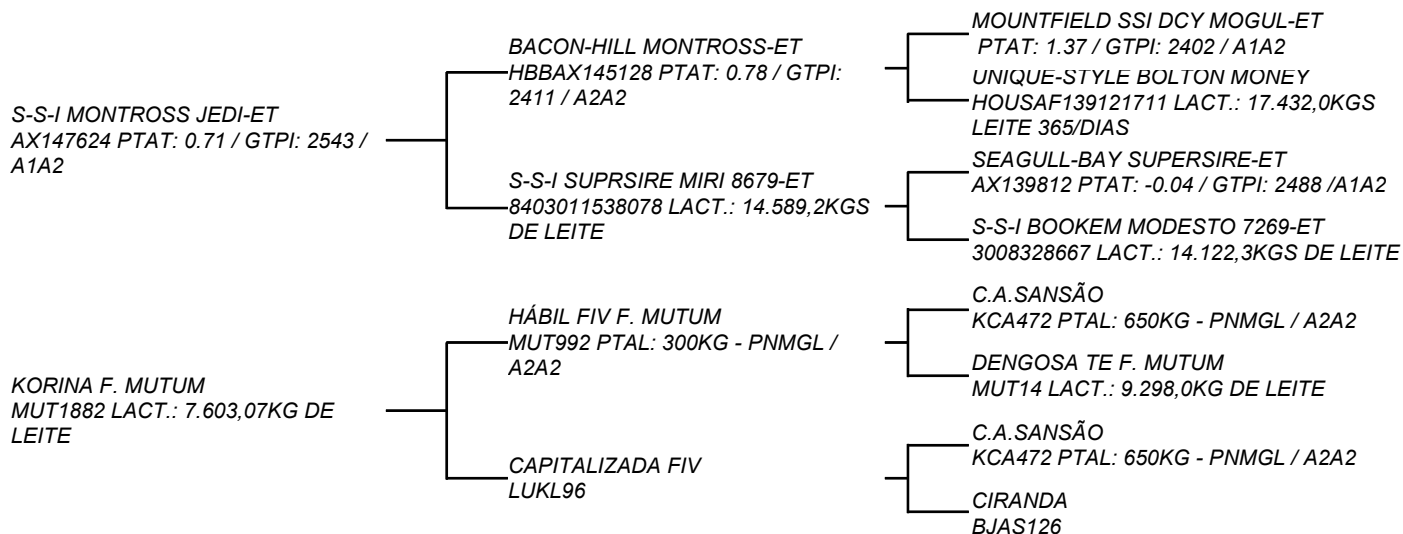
S-S-I MONTROSS JEDI-ET
AX147624 PTAT: 0.71 / GTPI: 2543 / A1A2

BACON-HILL MONTROSS-ET
HBBAX145128 PTAT: 0.78 / GTPI: 2411 / A2A2

MOUNTFIELD SSI DCY MOGUL-ET
PTAT: 1.37 / GTPI: 2402 / A1A2

UNIQUE-STYLE BOLTON MONEY
HOUSAF139121711 LACT.: 17.432,0KGS LEITE 365/DIAS

S-S-I SUPRSIRE MIRI 8679-ET
8403011538078 LACT.: 14.589,2KGS DE LEITE

SEAGULL-BAY SUPERSIRE-ET
AX139812 PTAT: -0.04 / GTPI: 2488 /A1A2

S-S-I BOOKEM MODESTO 7269-ET
3008328667 LACT.: 14.122,3KGS DE LEITE

KORINA F. MUTUM
MUT1882 LACT.: 7.603,07KG DE LEITE

HÁBIL FIV F. MUTUM
MUT992 PTAL: 300KG - PNMGL / A2A2

C.A.SANSÃO
KCA472 PTAL: 650KG - PNMGL / A2A2

DENGOSA TE F. MUTUM
MUT14 LACT.: 9.298,0KG DE LEITE

CAPITALIZADA FIV
LUKL96

C.A.SANSÃO
KCA472 PTAL: 650KG - PNMGL / A2A2

CIRANDA
BJAS126